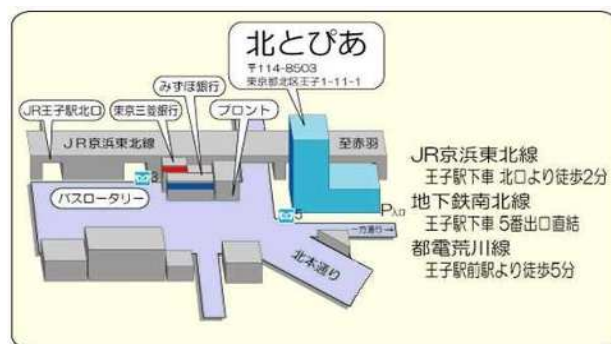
北とぴあ
〒114-8503
東京都北区王子1-11-1

みずほ銀行
JR王子駅北口
東京三菱銀行
フロント
JR京浜東北線
至赤羽
8
バスロータリー
5
P入口
一方通行
北本通り

JR京浜東北線
王子駅下車 北口より徒歩2分
地下鉄南北線
王子駅下車 5番出口直結
都電荒川線
王子駅前駅より徒歩5分